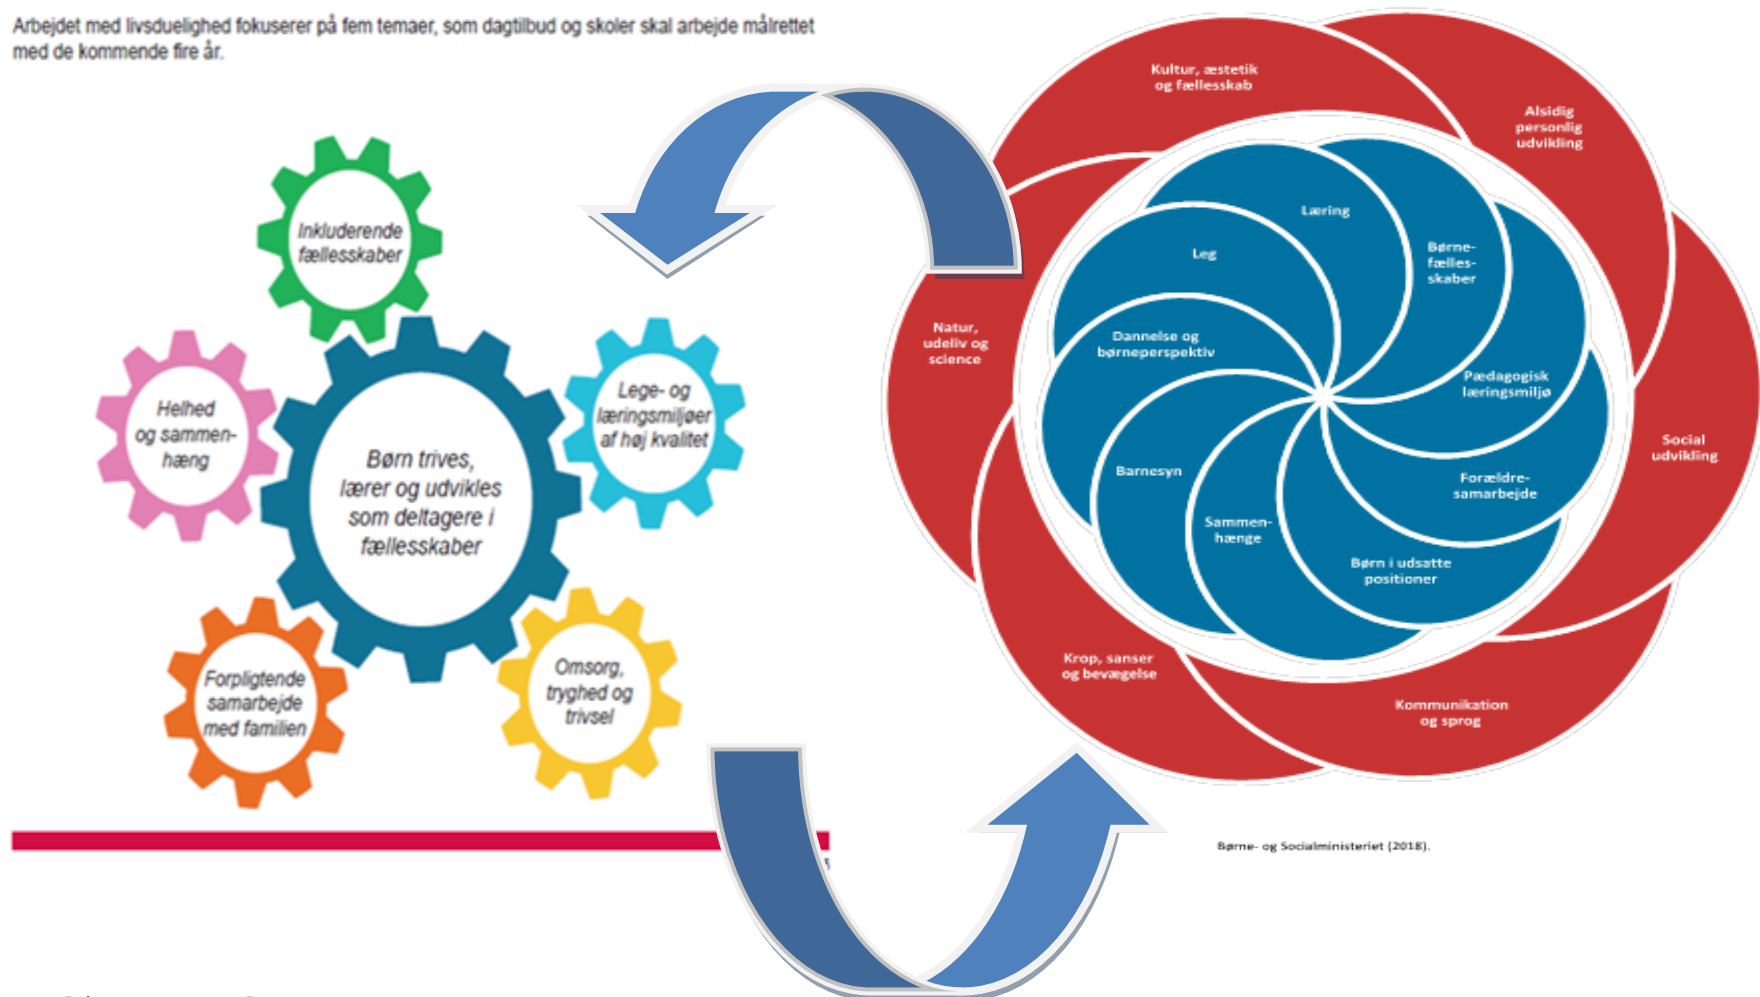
Arbejdet med livsduelighed fokuserer på fem temaer, som dagtilbud og skoler skal arbejde målrettet med de kommende fire år.

Inkluderende fællesskaber

Helhed og sammenhæng

Børn trives, lærer og udvikles som deltagere i fællesskaber

Lege- og læringsmiljøer af høj kvalitet

Forpligtende samarbejde med familien

Omsorg, tryghed og trivsel

Kultur, æstetik og fællesskab

Alsidig personlig udvikling

Natur, udeliv og science

Social udvikling

Krop, sanser og bevægelse

Kommunikation og sprog

Læring

Leg

Børne-fælles-skaber

Dannelse og børneperspektiv

Pædagogisk læringsmiljø

Barnesyn

Forældre-samarbejde

Sammen-hænge

Børn i udsatte positioner

Børne- og Socialministeriet (2018).